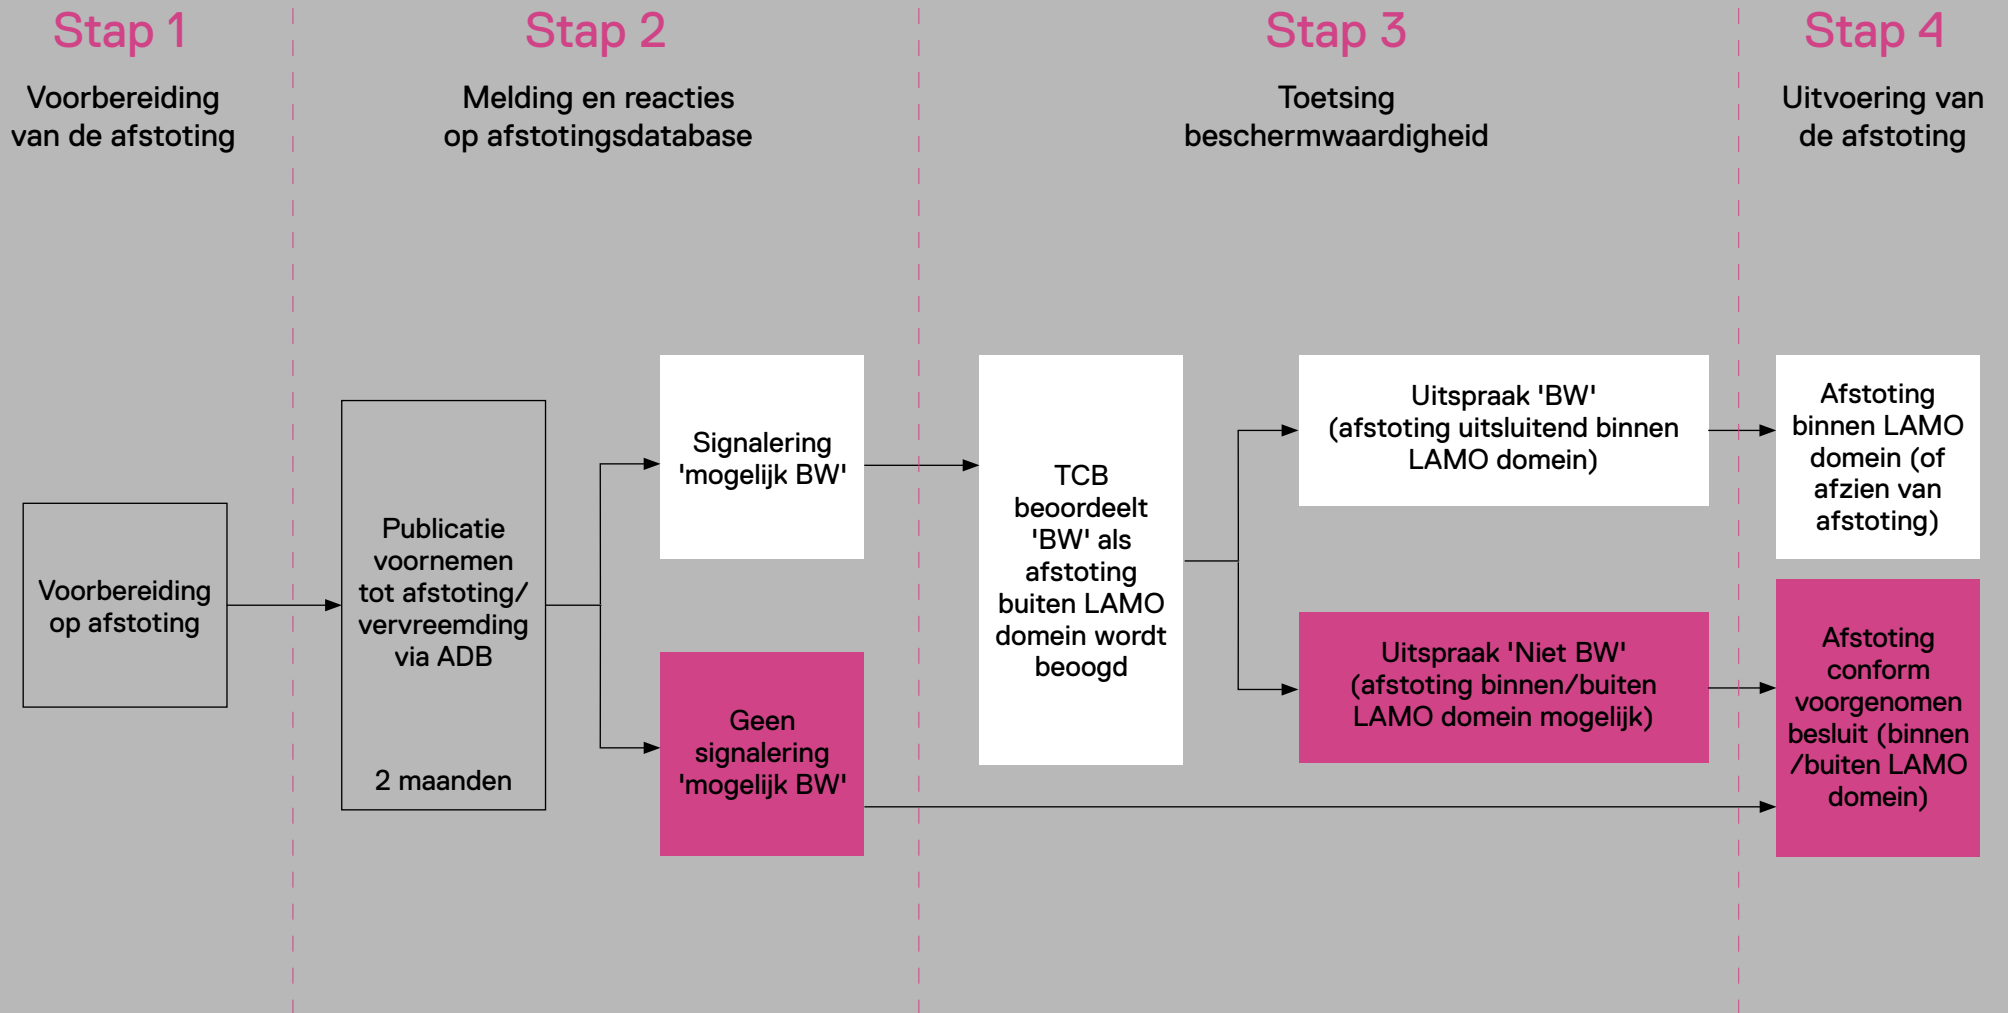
Stap 1

Voorbereiding van de afstoting

Stap 2

Melding en reacties op afstotingsdatabase

Stap 3

Toetsing beschermwaardigheid

Stap 4

Uitvoering van de afstoting

Voorbereiding op afstoting

Publicatie voornemen tot afstoting/ vervreemding via ADB

2 maanden

Signalering 'mogelijk BW'

Geen signalering 'mogelijk BW'

TCB beoordeelt 'BW' als afstoting buiten LAMO domein wordt beoogd

Uitspraak 'BW' (afstoting uitsluitend binnen LAMO domein)

Uitspraak 'Niet BW' (afstoting binnen/buiten LAMO domein mogelijk)

Afstoting binnen LAMO domein (of afzien van afstoting)

Afstoting conform voorgenomen besluit (binnen /buiten LAMO domein)